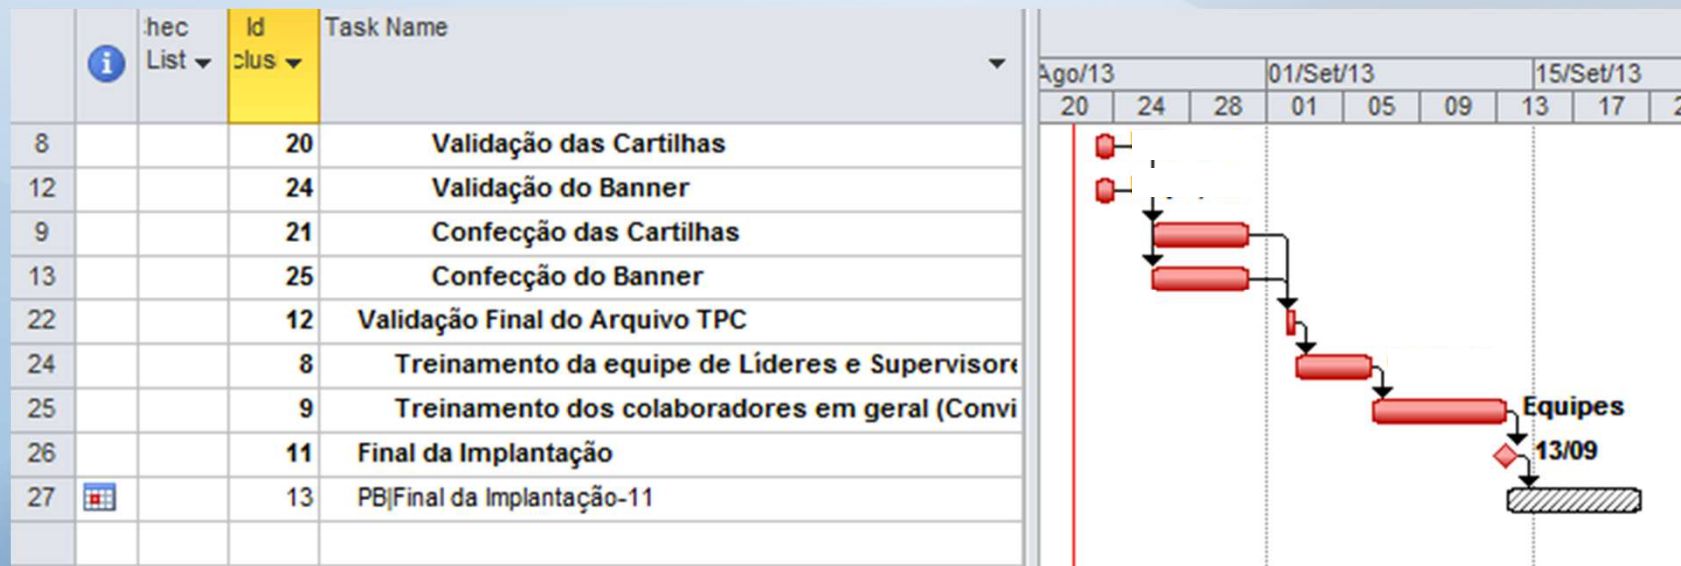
| | | hec List | Id clus | Task Name |
|---|---|---|---|---|
| 8 | | | 20 | Validação das Cartilhas |
| 12 | | | 24 | Validação do Banner |
| 9 | | | 21 | Confecção das Cartilhas |
| 13 | | | 25 | Confecção do Banner |
| 22 | | | 12 | Validação Final do Arquivo TPC |
| 24 | | | 8 | Treinamento da equipe de Líderes e Supervisore |
| 25 | | | 9 | Treinamento dos colaboradores em geral (Convi |
| 26 | | | 11 | Final da Implantação |
| 27 | | | 13 | PB\|Final da Implantação-11 |

Ago/13 01/Set/13 15/Set/13
20 24 28 01 05 09 13 17

Equipes
13/09